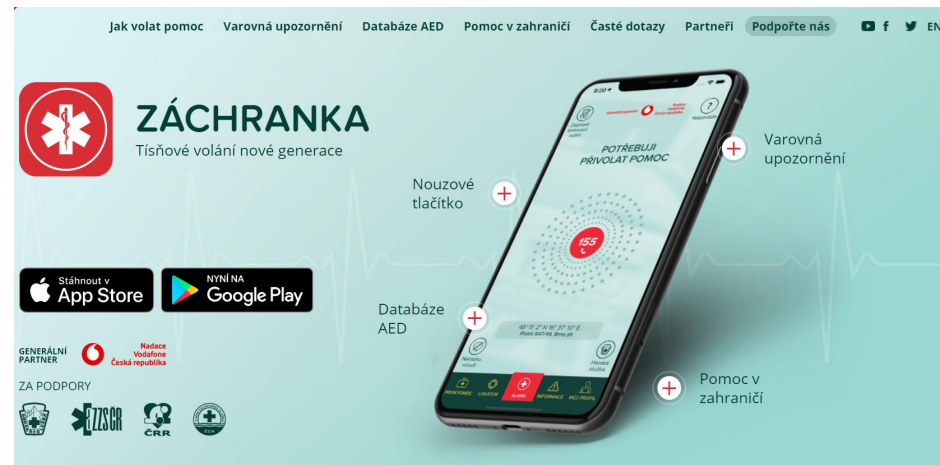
Jak volat pomoc Varovná upozornění Databáze AED Pomoc v zahraničí Časté dotazy Partneři Podpořte nás EN

ZÁCHRANKA
Tísňové volání nové generace

Stáhnout v App Store
NYNÍ NA Google Play

GENERÁLNÍ PARTNER
Nadace Vodafone Česká republika

ZA PODPORY
AZZSČR
ČRR

Nouzové tlačítko

Databáze AED

Varovná upozornění

Pomoc v zahraničí

POTŘEBUJI PŘIVOLAT POMOC

155

PRVNÍ POMOC LOKÁTOR ALARM INFORMACE MŮJ PROFIL